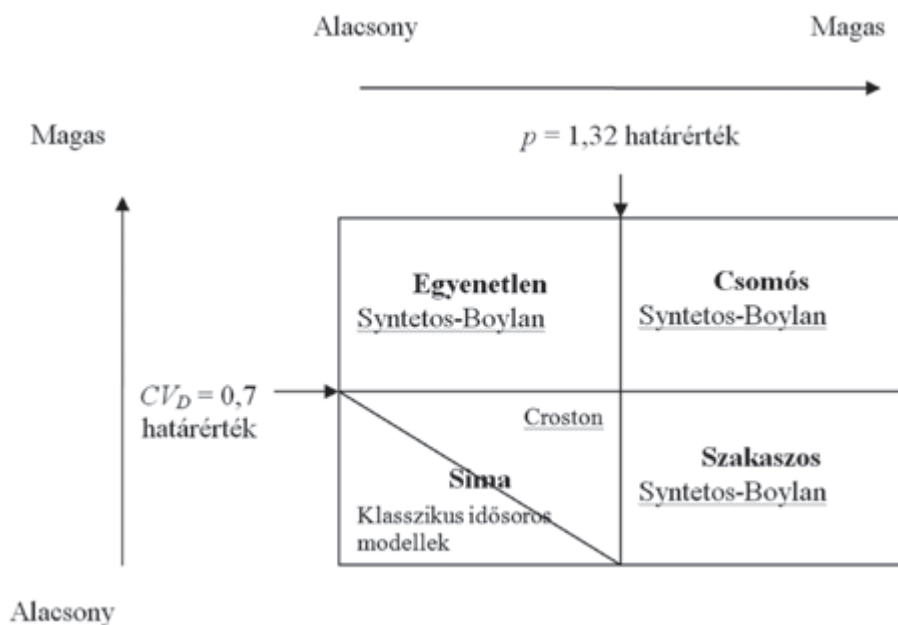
Alacsony

Magas

Magas

$p$ = 1,32 határérték

Egyenetlen
Syntetos-Boylan

Csomós
Syntetos-Boylan

$CV_D$ = 0,7 határérték

Croston

Sima
Klasszikus idősoros modellek

Szakaszos
Syntetos-Boylan

Alacsony